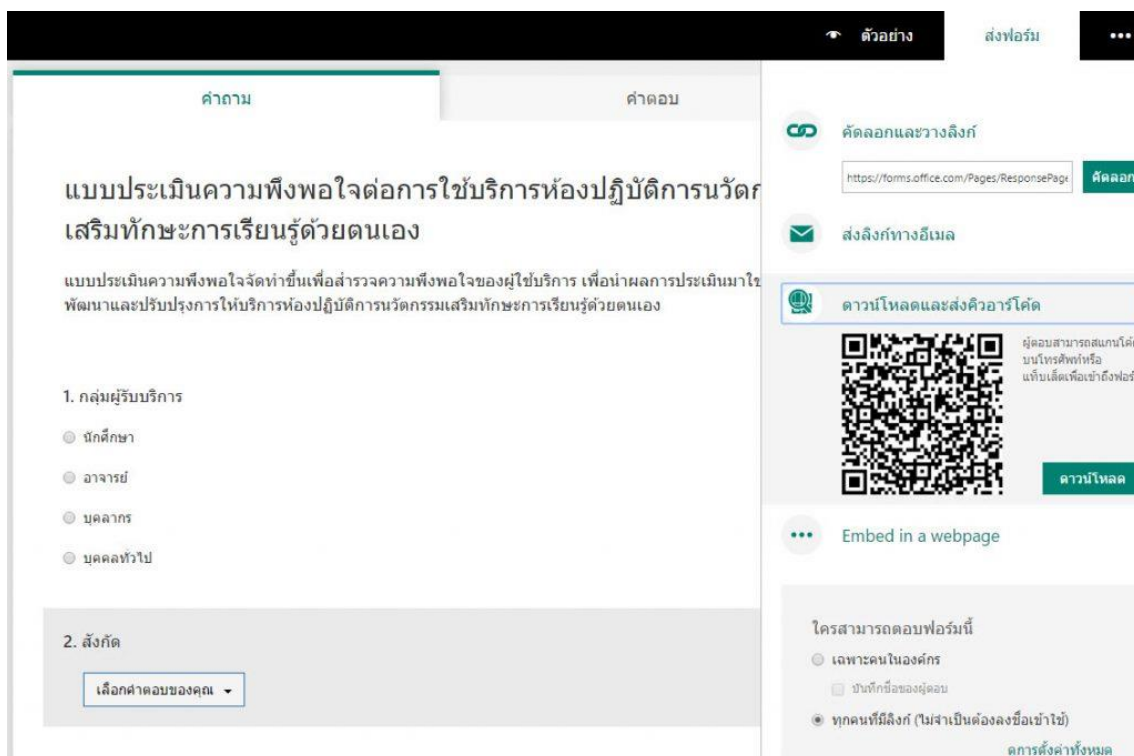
ตัวอย่าง ส่งฟอร์ม •••

คำถาม คำตอบ

แบบประเมินความพึงพอใจต่อการใช้บริการห้องปฏิบัติการนวัตก
เสริมทักษะการเรียนรู้ด้วยตนเอง

แบบประเมินความพึงพอใจจัดทำขึ้นเพื่อสำรวจความพึงพอใจของผู้ใช้บริการ เพื่อนำผลการประเมินมาใ
พัฒนาและปรับปรุงการให้บริการห้องปฏิบัติการนวัตกรรมเสริมทักษะการเรียนรู้ด้วยตนเอง

1. กลุ่มผู้รับบริการ

นักศึกษา

อาจารย์

บุคลากร

บุคคลทั่วไป

2. สังกัด

เลือกคำตอบของคุณ

คัดลอกและวางลิงก์

https://forms.office.com/Pages/ResponsePage

คัดลอก

ส่งลิงก์ทางอีเมล

ดาวน์โหลดและส่งคิวอาร์โค้ด

ผู้ตอบสามารถสแกนโค้ด
บนโทรศัพท์หรือ
แท็บเล็ตเพื่อเข้าถึงฟอร์

ดาวน์โหลด

Embed in a webpage

ใครสามารถตอบฟอร์มนี้

เฉพาะคนในองค์กร

บันทึกชื่อของผู้ตอบ

ทุกคนที่มีลิงก์ (ไม่จำเป็นต้องลงชื่อเข้าใช้)

การตั้งค่าทั้งหมด